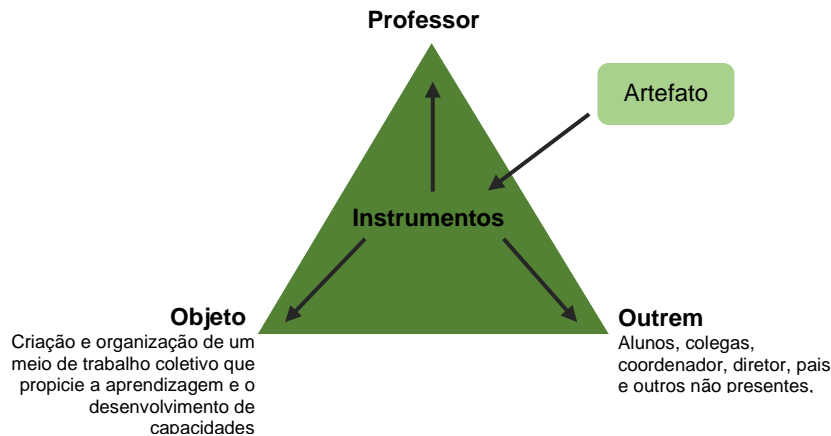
Professor

Artefato

Instrumentos

Objeto
Criação e organização de um meio de trabalho coletivo que propicie a aprendizagem e o desenvolvimento de capacidades

Outrem
Alunos, colegas, coordenador, diretor, pais e outros não presentes.